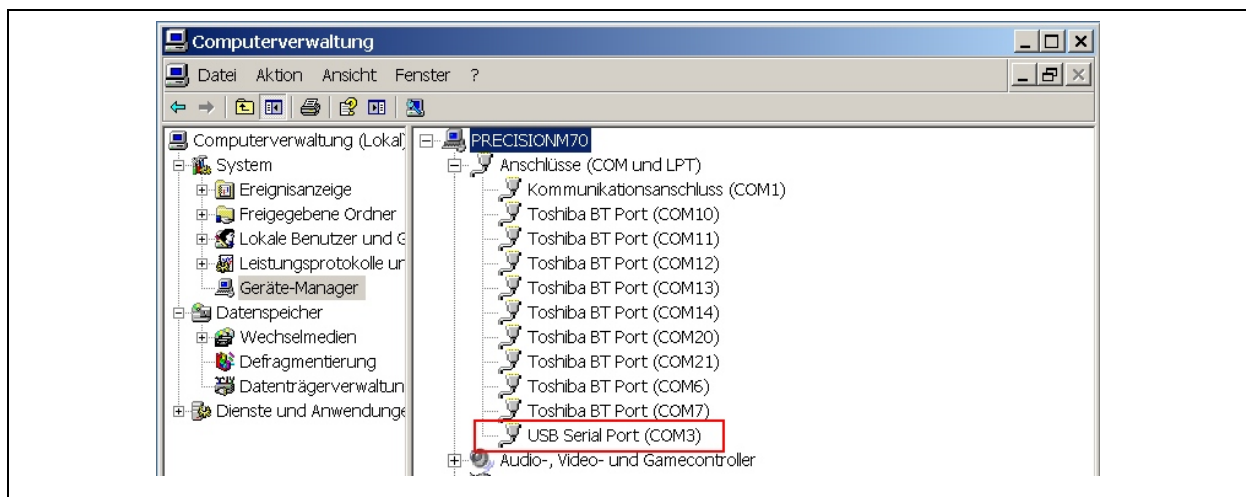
Computerverwaltung

Datei Aktion Ansicht Fenster ?

Computerverwaltung (Lokal)
System
Ereignisanzeige
Freigegebene Ordner
Lokale Benutzer und G
Leistungsprotokolle ur
Geräte-Manager
Datenspeicher
Wechselmedien
Defragmentierung
Datenträgerverwaltun
Dienste und Anwendunge

PRECISIONM70
Anschlüsse (COM und LPT)
Kommunikationsanschluss (COM1)
Toshiba BT Port (COM10)
Toshiba BT Port (COM11)
Toshiba BT Port (COM12)
Toshiba BT Port (COM13)
Toshiba BT Port (COM14)
Toshiba BT Port (COM20)
Toshiba BT Port (COM21)
Toshiba BT Port (COM6)
Toshiba BT Port (COM7)
USB Serial Port (COM3)
Audio-, Video- und Gamecontroller